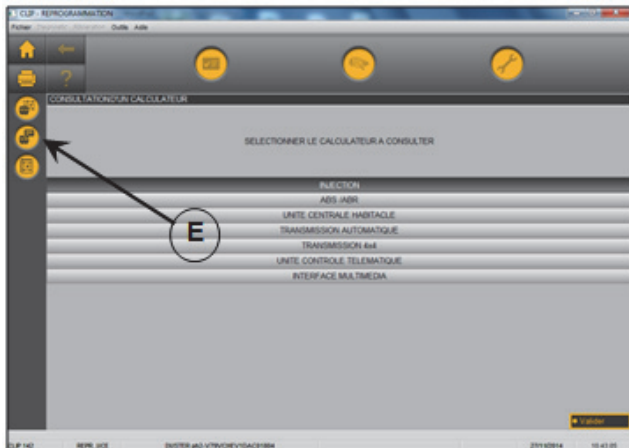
CLIP - REPROGRAMMATION

Fichier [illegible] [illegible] Outils Aide

CONSULTATION D'UN CALCULATEUR

SELECTIONNER LE CALCULATEUR A CONSULTER

INJECTION

ABS /ABR

UNITE CENTRALE HABITACLE

TRANSMISSION AUTOMATIQUE

TRANSMISSION 4x4

UNITE CONTROLE TELEMATIQUE

INTERFACE MULTIMEDIA

E

Valider

CLIP 142 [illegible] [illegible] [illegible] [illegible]